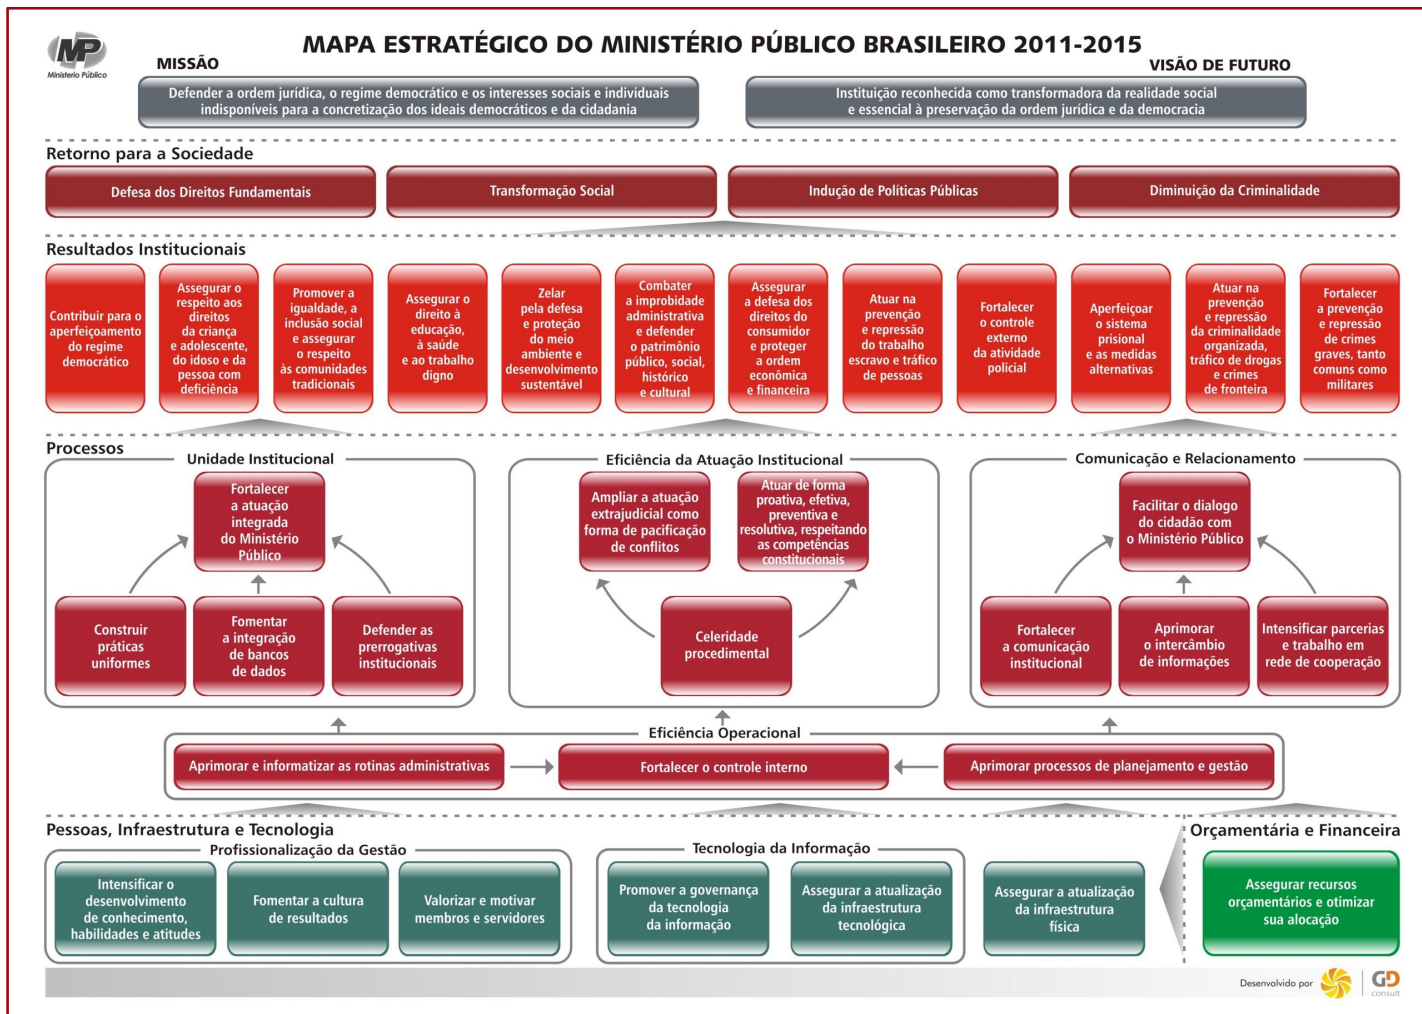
MP
Ministério Público

MAPA ESTRATÉGICO DO MINISTÉRIO PÚBLICO BRASILEIRO 2011-2015

MISSÃO

Defender a ordem jurídica, o regime democrático e os interesses sociais e individuais indisponíveis para a concretização dos ideais democráticos e da cidadania

VISÃO DE FUTURO

Instituição reconhecida como transformadora da realidade social e essencial à preservação da ordem jurídica e da democracia

Retorno para a Sociedade

Defesa dos Direitos Fundamentais

Transformação Social

Indução de Políticas Públicas

Diminuição da Criminalidade

Resultados Institucionais

Contribuir para o aperfeiçoamento do regime democrático

Assegurar o respeito aos direitos da criança e adolescente, do idoso e da pessoa com deficiência

Promover a igualdade, a inclusão social e assegurar o respeito às comunidades tradicionais

Assegurar o direito à educação, à saúde e ao trabalho digno

Zelar pela defesa e proteção do meio ambiente e desenvolvimento sustentável

Combater a improbidade administrativa e defender o patrimônio público, social, histórico e cultural

Assegurar a defesa dos direitos do consumidor e proteger a ordem econômica e financeira

Atuar na prevenção e repressão do trabalho escravo e tráfico de pessoas

Fortalecer o controle externo da atividade policial

Aperfeiçoar o sistema prisional e as medidas alternativas

Atuar na prevenção e repressão da criminalidade organizada, tráfico de drogas e crimes de fronteira

Fortalecer a prevenção e repressão de crimes graves, tanto comuns como militares

Processos

Unidade Institucional

Fortalecer a atuação integrada do Ministério Público

Construir práticas uniformes

Fomentar a integração de bancos de dados

Defender as prerrogativas institucionais

Eficiência da Atuação Institucional

Ampliar a atuação extrajudicial como forma de pacificação de conflitos

Atuar de forma proativa, efetiva, preventiva e resolutiva, respeitando as competências constitucionais

Celeridade procedimental

Comunicação e Relacionamento

Facilitar o dialogo do cidadão com o Ministério Público

Fortalecer a comunicação institucional

Aprimorar o intercâmbio de informações

Intensificar parcerias e trabalho em rede de cooperação

Eficiência Operacional

Aprimorar e informatizar as rotinas administrativas

Fortalecer o controle interno

Aprimorar processos de planejamento e gestão

Pessoas, Infraestrutura e Tecnologia

Profissionalização da Gestão

Intensificar o desenvolvimento de conhecimento, habilidades e atitudes

Fomentar a cultura de resultados

Valorizar e motivar membros e servidores

Tecnologia da Informação

Promover a governança da tecnologia da informação

Assegurar a atualização da infraestrutura tecnológica

Assegurar a atualização da infraestrutura física

Orçamentária e Financeira

Assegurar recursos orçamentários e otimizar sua alocação

Desenvolvido por GD consult